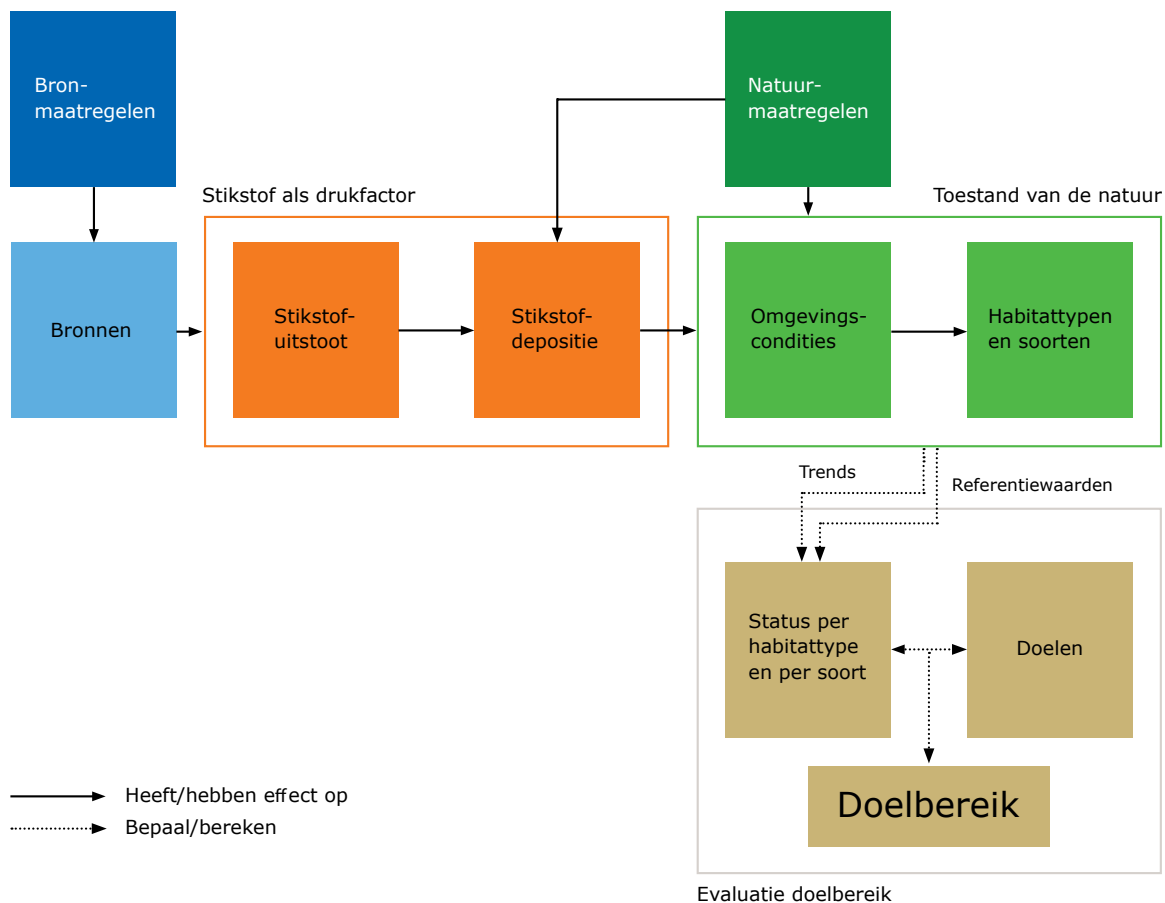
Bron-maatregelen

Natuur-maatregelen

Stikstof als drukfactor

Toestand van de natuur

Bronnen

Stikstof-uitstoot

Stikstof-depositie

Omgevings-condities

Habitattypen en soorten

Trends

Referentiewaarden

Status per habitattype en per soort

Doelen

Doelbereik

Evaluatie doelbereik

Heeft/hebben effect op

Bepaal/bereken